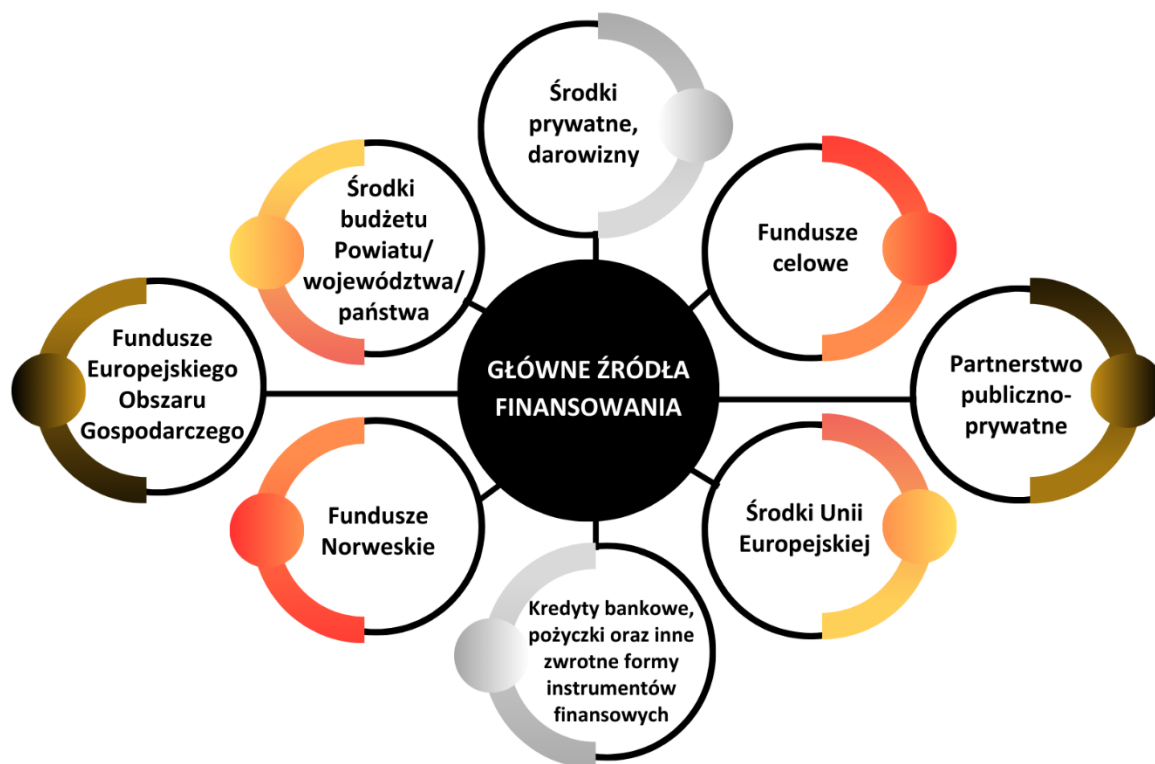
GŁÓWNE ŹRÓDŁA FINANSOWANIA

Środki prywatne, darowizny

Fundusze celowe

Partnerstwo publiczno-prywatne

Środki Unii Europejskiej

Kredyty bankowe, pożyczki oraz inne zwrotne formy instrumentów finansowych

Fundusze Norweskie

Fundusze Europejskiego Obszaru Gospodarczego

Środki budżetu Powiatu/ województwa/ państwa